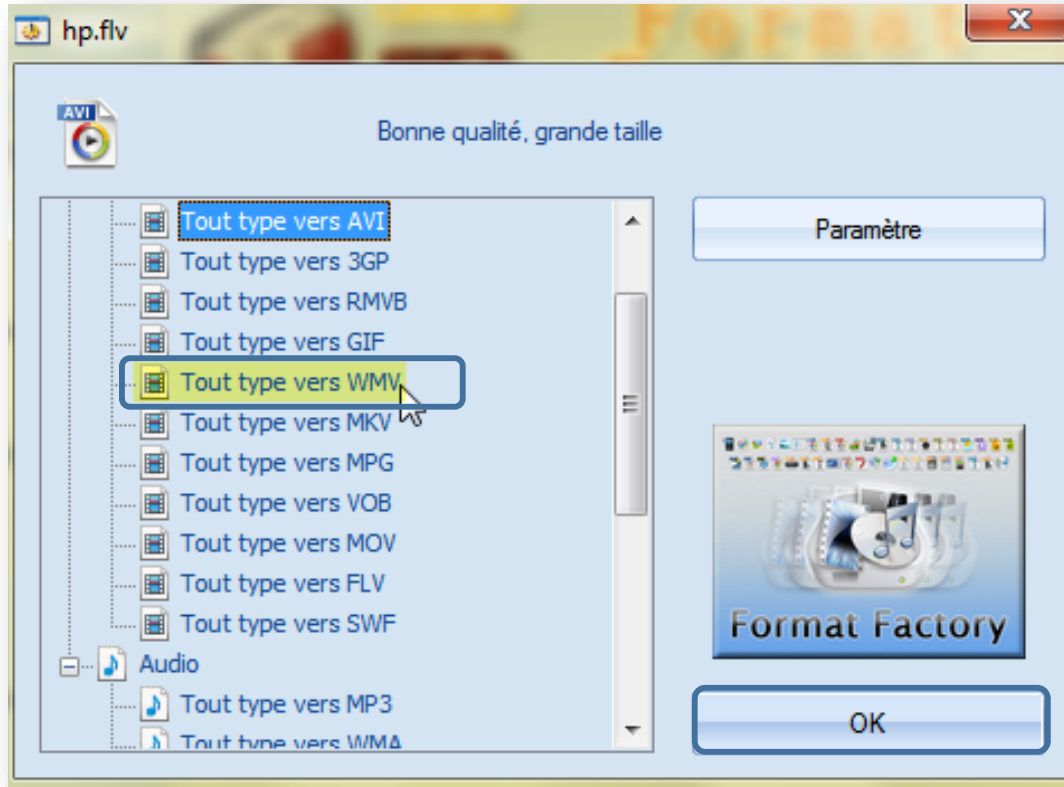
hp.flv

AVI

Bonne qualité, grande taille

Tout type vers AVI
Tout type vers 3GP
Tout type vers RMVB
Tout type vers GIF
Tout type vers WMV
Tout type vers MKV
Tout type vers MPG
Tout type vers VOB
Tout type vers MOV
Tout type vers FLV
Tout type vers SWF
Audio
Tout type vers MP3
Tout type vers WMA

Paramètre

Format Factory

OK